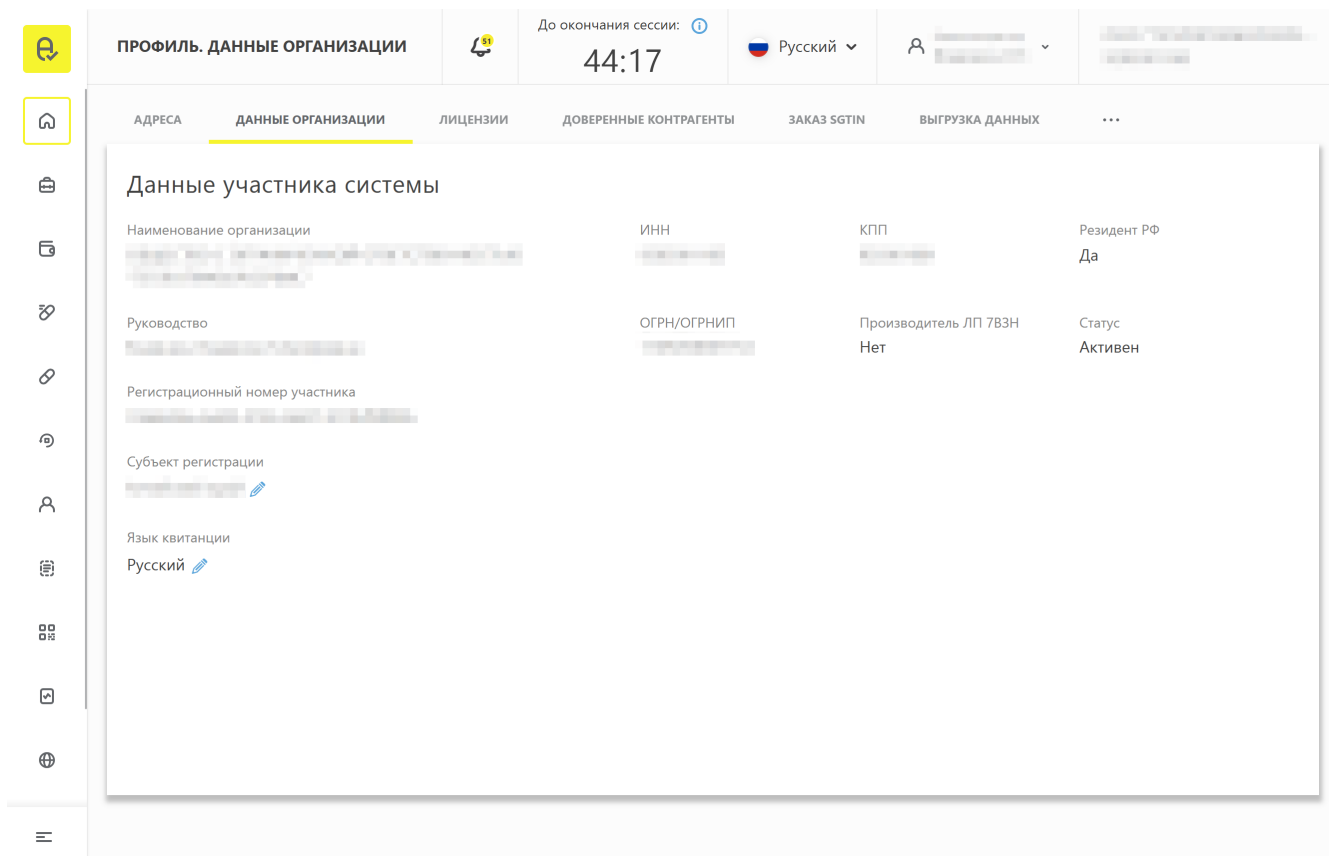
ПРОФИЛЬ. ДАННЫЕ ОРГАНИЗАЦИИ

51

До окончания сессии:
44:17

Русский

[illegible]

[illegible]

АДРЕСА ДАННЫЕ ОРГАНИЗАЦИИ ЛИЦЕНЗИИ ДОВЕРЕННЫЕ КОНТРАГЕНТЫ ЗАКАЗ SGTIN ВЫГРУЗКА ДАННЫХ ...

Данные участника системы

Наименование организации
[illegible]

ИНН
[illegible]

КПП
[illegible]

Резидент РФ
Да

Руководство
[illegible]

ОГРН/ОГРНИП
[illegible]

Производитель ЛП 7ВЗН
Нет

Статус
Активен

Регистрационный номер участника
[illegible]

Субъект регистрации
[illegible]

Язык квитанции
Русский